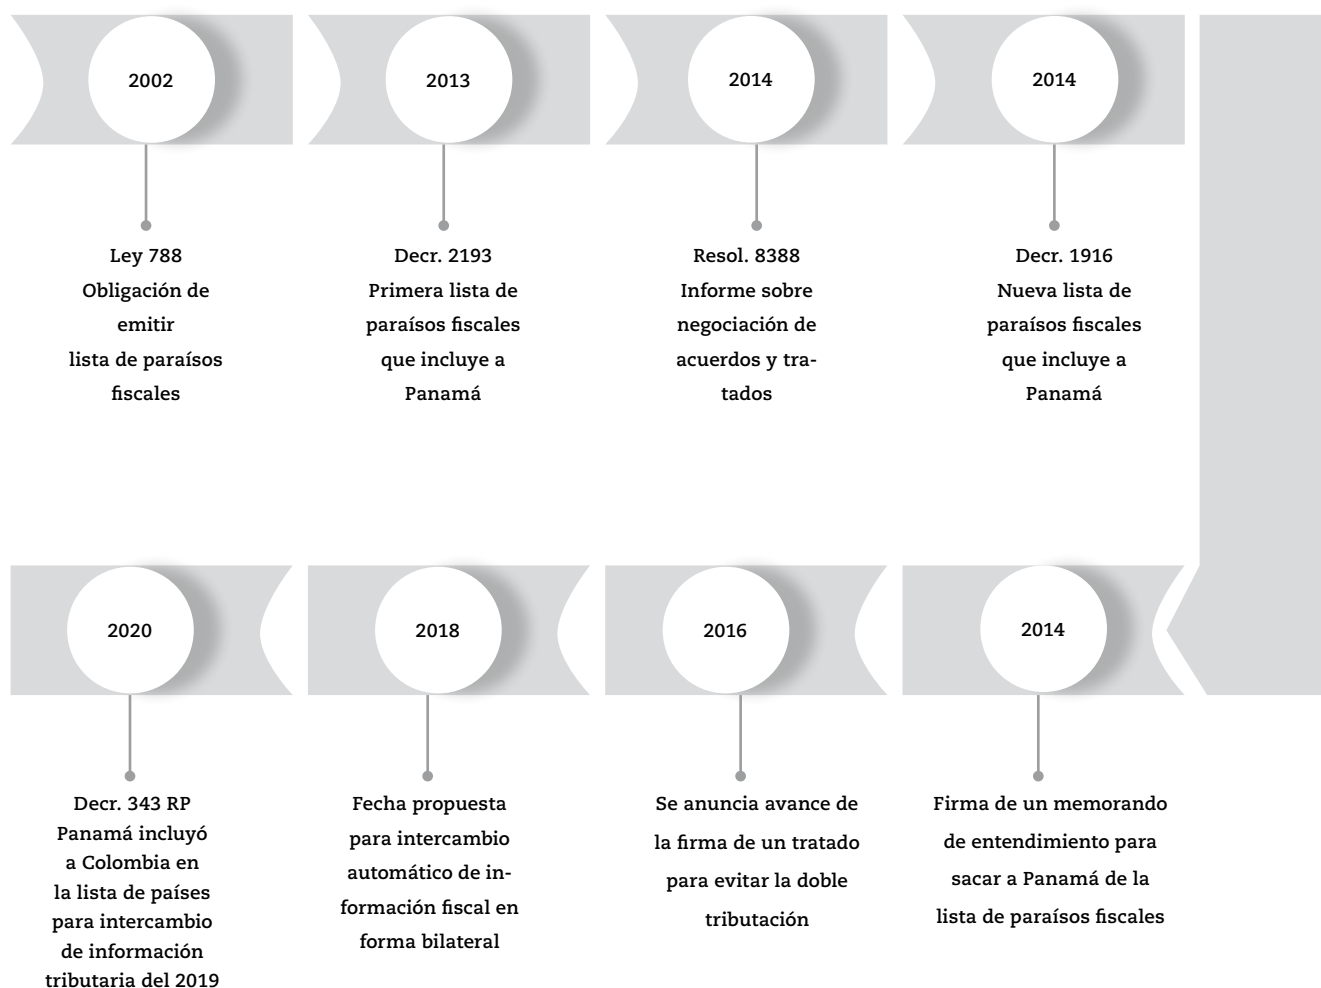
2002

Ley 788
Obligación de emitir lista de paraísos fiscales

2013

Decr. 2193
Primera lista de paraísos fiscales que incluye a Panamá

2014

Resol. 8388
Informe sobre negociación de acuerdos y tratados

2014

Decr. 1916
Nueva lista de paraísos fiscales que incluye a Panamá

2014

Firma de un memorando de entendimiento para sacar a Panamá de la lista de paraísos fiscales

2016

Se anuncia avance de la firma de un tratado para evitar la doble tributación

2018

Fecha propuesta para intercambio automático de información fiscal en forma bilateral

2020

Decr. 343 RP
Panamá incluyó a Colombia en la lista de países para intercambio de información tributaria del 2019